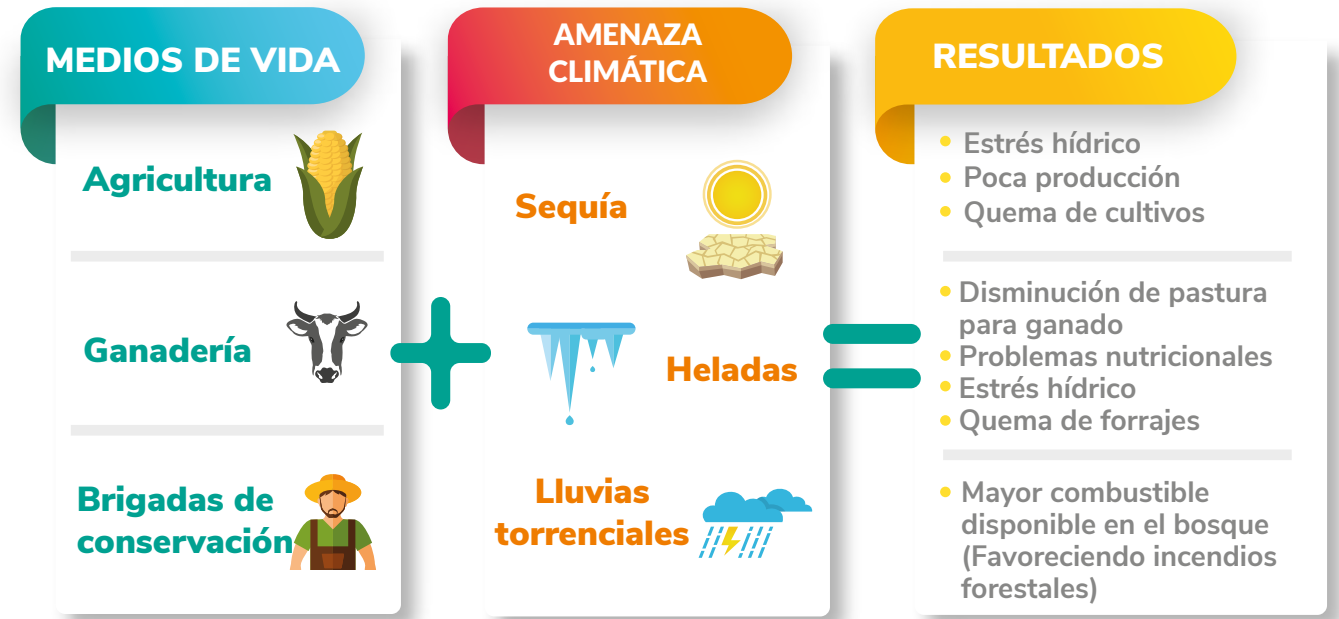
MEDIOS DE VIDA

Agricultura

Ganadería

Brigadas de conservación

AMENAZA CLIMÁTICA

Sequía

Heladas

Lluvias torrenciales

RESULTADOS

• Estrés hídrico
• Poca producción
• Quema de cultivos

• Disminución de pastura para ganado
• Problemas nutricionales
• Estrés hídrico
• Quema de forrajes

• Mayor combustible disponible en el bosque (Favoreciendo incendios forestales)